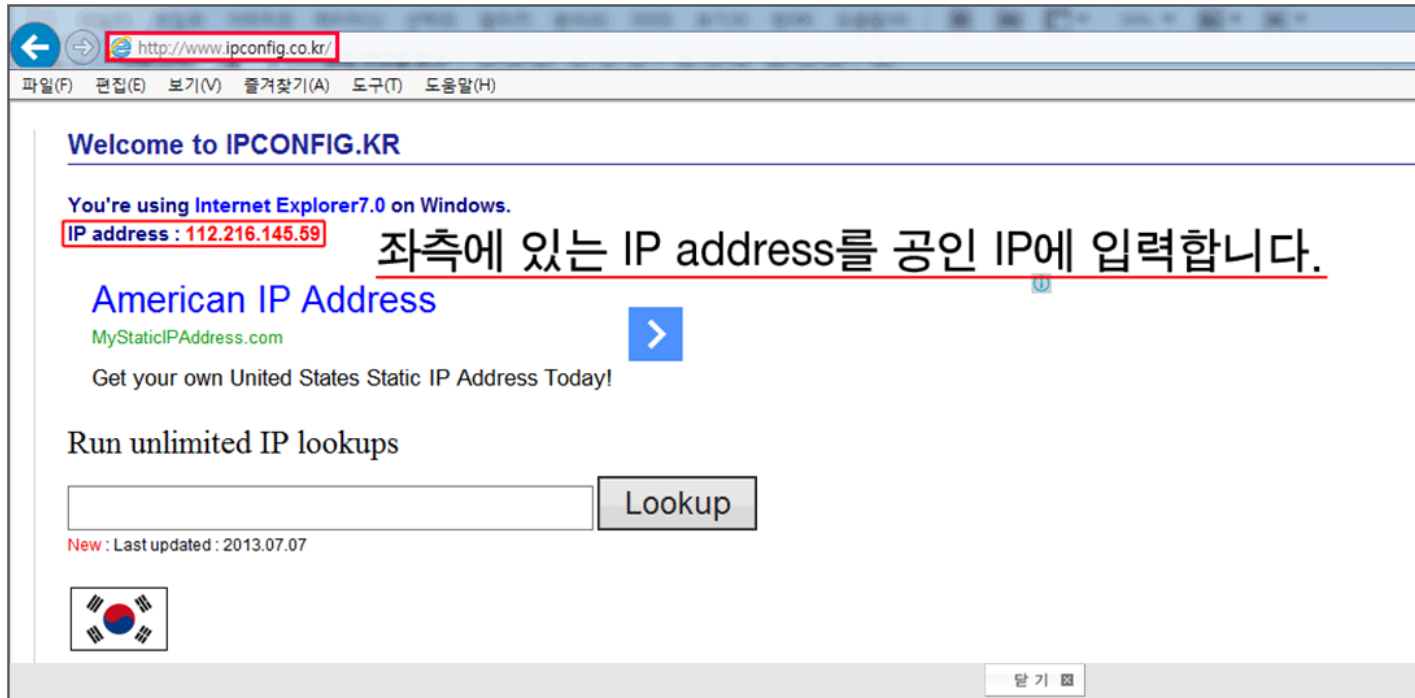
http://www.ipconfig.co.kr/

파일(F) 편집(E) 보기(V) 즐겨찾기(A) 도구(T) 도움말(H)

Welcome to IPCONFIG.KR

You're using Internet Explorer7.0 on Windows.
IP address : 112.216.145.59

좌측에 있는 IP address를 공인 IP에 입력합니다.

American IP Address
MyStaticIPAddress.com
Get your own United States Static IP Address Today!

Run unlimited IP lookups

Lookup

New : Last updated : 2013.07.07

닫 기